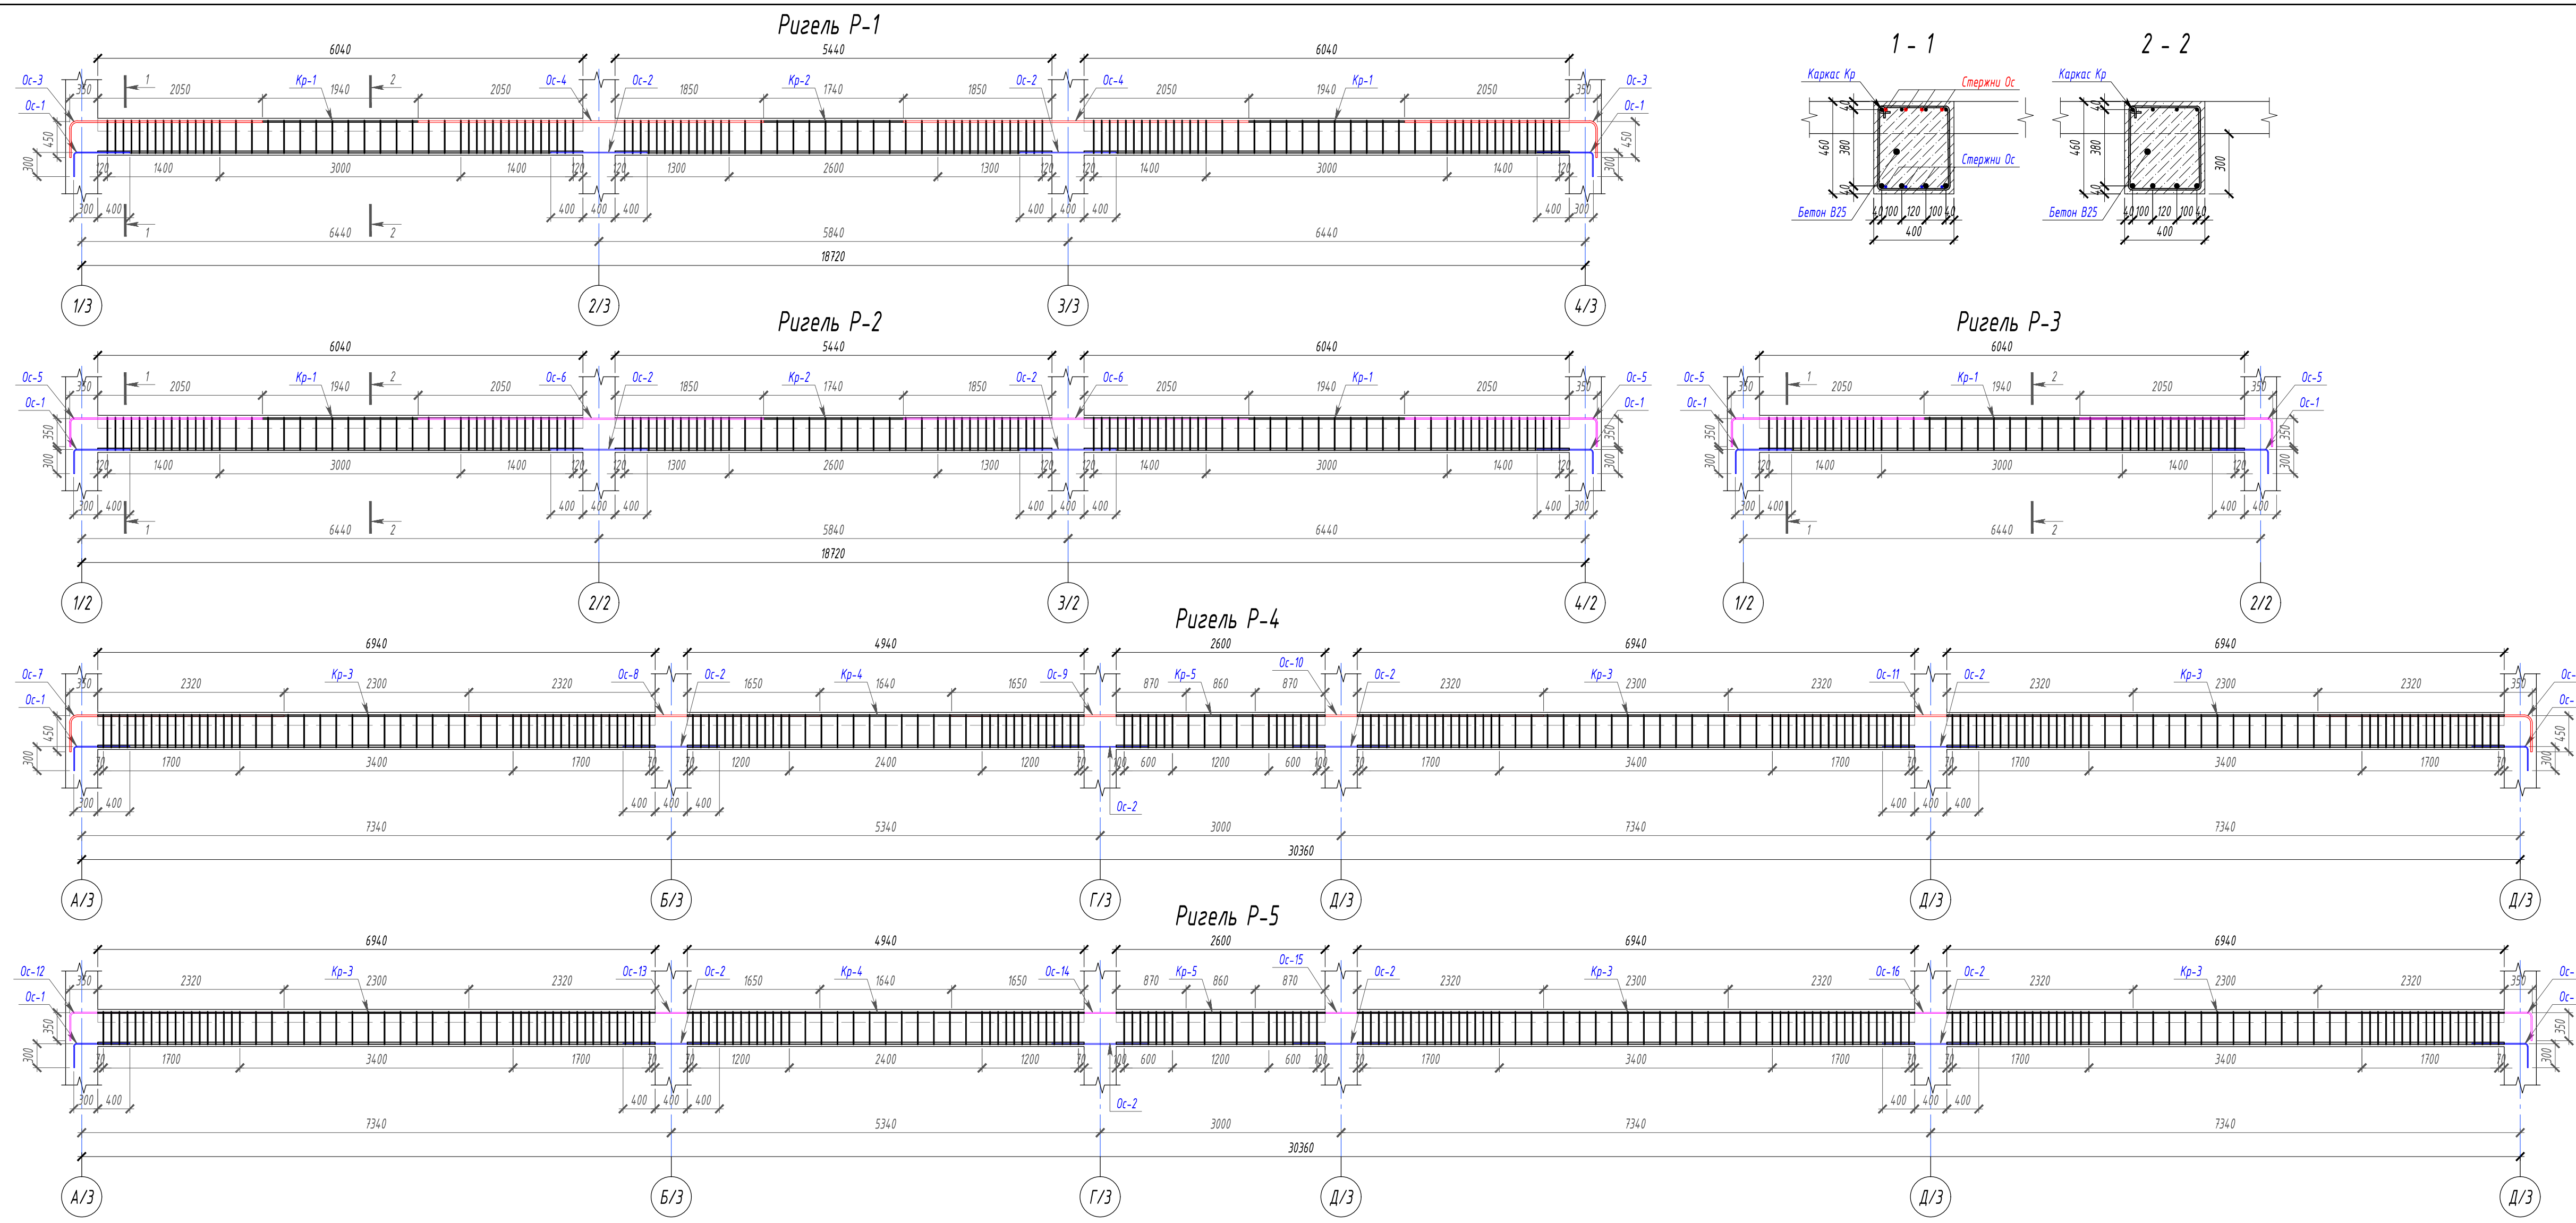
Ригель Р-1

6040 5440 6040

Ос-3 Ос-1 350 1 2050 Кр-1 1940 2 2050 Ос-4 Ос-2 1850 Кр-2 1740 1850 Ос-2 Ос-4 2050 Кр-1 1940 2050 350 Ос-3 Ос-1

450 300 120 1400 3000 1400 120 120 1300 2600 1300 120 120 1400 3000 1400 120 300 450

300 400 1 6440 2 400 400 400 5840 400 400 400 6440 400 300

18720

1/3 2/3 3/3 4/3

1 - 1

Каркас Кр Стержни Ос Стержни Ос 460 380 40 40 Бетон В25 40 100 120 100 40 400

2 - 2

Каркас Кр 460 380 40 40 300 Бетон В25 40 100 120 100 40 400

Ригель Р-2

6040 5440 6040

Ос-5 Ос-1 350 1 2050 Кр-1 1940 2 2050 Ос-6 Ос-2 1850 Кр-2 1740 1850 Ос-2 Ос-6 2050 Кр-1 1940 2050 350 Ос-5 Ос-1

350 300 120 1400 3000 1400 120 120 1300 2600 1300 120 120 1400 3000 1400 120 350 300

300 400 1 6440 2 400 400 400 5840 400 400 400 6440 400 300

18720

1/2 2/2 3/2 4/2

Ригель Р-3

6040

Ос-5 Ос-1 350 1 2050 Кр-1 1940 2 2050 350 Ос-5 Ос-1

350 300 120 1400 3000 1400 120 350 300

300 400 1 6440 2 400 400

1/2 2/2

Ригель Р-4

6940 4940 2600 6940 6940

Ос-7 Ос-1 350 2320 Кр-3 2300 2320 Ос-8 Ос-2 1650 Кр-4 1640 1650 Ос-9 870 Кр-5 860 870 Ос-10 Ос-2 2320 Кр-3 2300 2320 Ос-11 Ос-2 2320 Кр-3 2300 2320 350 Ос- Ос-

450 300 70 1700 3400 1700 70 70 1200 2400 1200 70 100 600 1200 600 100 70 1700 3400 1700 70 70 1700 3400 1700 70 450 300

300 400 400 400 400 Ос-2 400 400 400

7340 5340 3000 7340 7340

30360

А/3 Б/3 Г/3 Д/3 Д/3 Д/3

Ригель Р-5

6940 4940 2600 6940 6940

Ос-12 Ос-1 350 2320 Кр-3 2300 2320 Ос-13 Ос-2 1650 Кр-4 1640 1650 Ос-14 870 Кр-5 860 870 Ос-15 Ос-2 2320 Кр-3 2300 2320 Ос-16 Ос-2 2320 Кр-3 2300 2320 350 Ос- Ос-

350 300 70 1700 3400 1700 70 70 1200 2400 1200 70 100 600 1200 600 100 70 1700 3400 1700 70 70 1700 3400 1700 70 350 300

300 400 400 400 400 Ос-2 400 400 400

7340 5340 3000 7340 7340

30360

А/3 Б/3 Г/3 Д/3 Д/3 Д/3